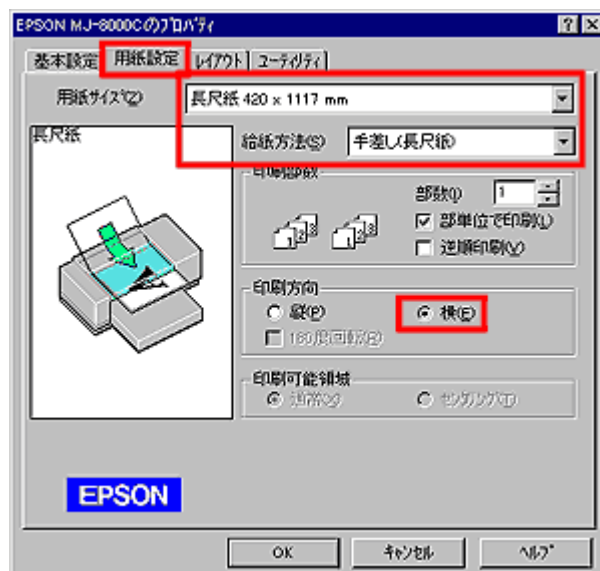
EPSON MJ-8000Cのﾌﾟﾛﾊﾟﾃｨ

基本設定 用紙設定 ﾚｲｱｳﾄ ﾕｰﾃｨﾘﾃｨ

用紙ｻｲｽﾞ(Z) 長尺紙 420 x 1117 mm

長尺紙

給紙方法(S) 手差し(長尺紙)

印刷部数

部数(I) 1

☑ 部単位で印刷(L)

☐ 逆順印刷(V)

印刷方向

○ 縦(P)

◉ 横(E)

☐ 180度回転(R)

印刷可能領域

◉ 通常(N) ○ センタリング(T)

EPSON

OK ｷｬﾝｾﾙ ﾍﾙﾌﾟ